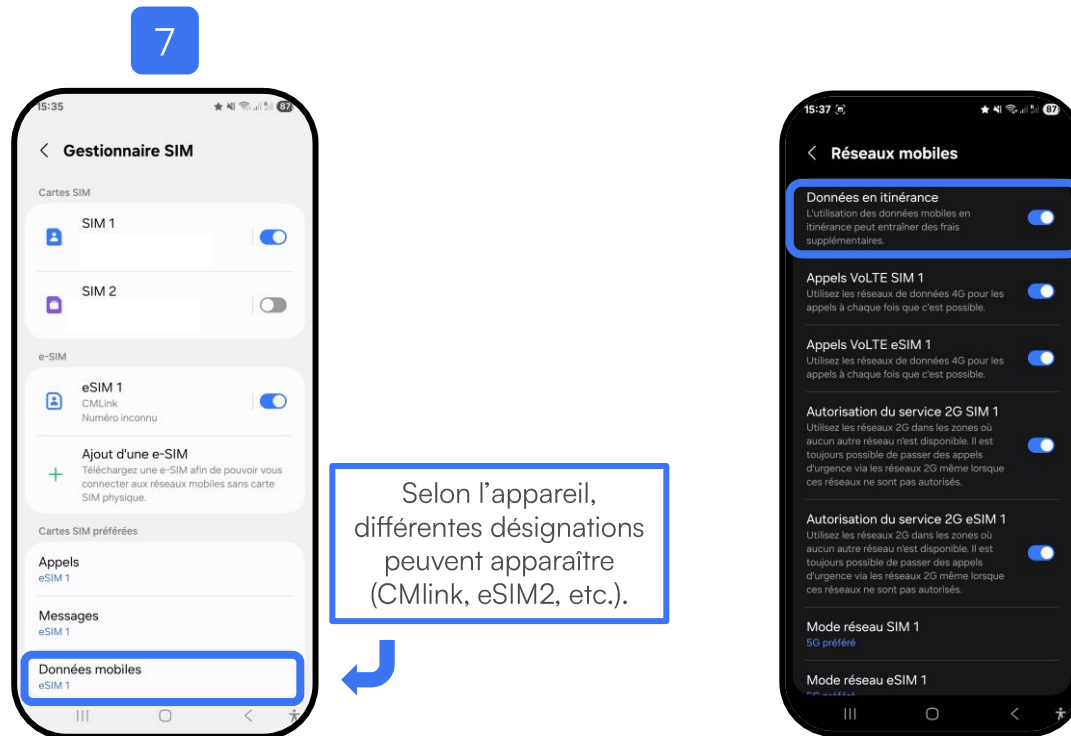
7

15:35

< Gestionnaire SIM

Cartes SIM

SIM 1

SIM 2

e-SIM

eSIM 1
CMLink
Numéro inconnu

Ajout d'une e-SIM
Téléchargez une e-SIM afin de pouvoir vous connecter aux réseaux mobiles sans carte SIM physique.

Cartes SIM préférées

Appels
eSIM 1

Messages
eSIM 1

Données mobiles
eSIM 1

Selon l'appareil, différentes désignations peuvent apparaître (CMlink, eSIM2, etc.).

15:37

< Réseaux mobiles

Données en itinérance
L'utilisation des données mobiles en itinérance peut entraîner des frais supplémentaires.

Appels VoLTE SIM 1
Utilisez les réseaux de données 4G pour les appels à chaque fois que c'est possible.

Appels VoLTE eSIM 1
Utilisez les réseaux de données 4G pour les appels à chaque fois que c'est possible.

Autorisation du service 2G SIM 1
Utilisez les réseaux 2G dans les zones où aucun autre réseau n'est disponible. Il est toujours possible de passer des appels d'urgence via les réseaux 2G même lorsque ces réseaux ne sont pas autorisés.

Autorisation du service 2G eSIM 1
Utilisez les réseaux 2G dans les zones où aucun autre réseau n'est disponible. Il est toujours possible de passer des appels d'urgence via les réseaux 2G même lorsque ces réseaux ne sont pas autorisés.

Mode réseau SIM 1
5G préféré

Mode réseau eSIM 1
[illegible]